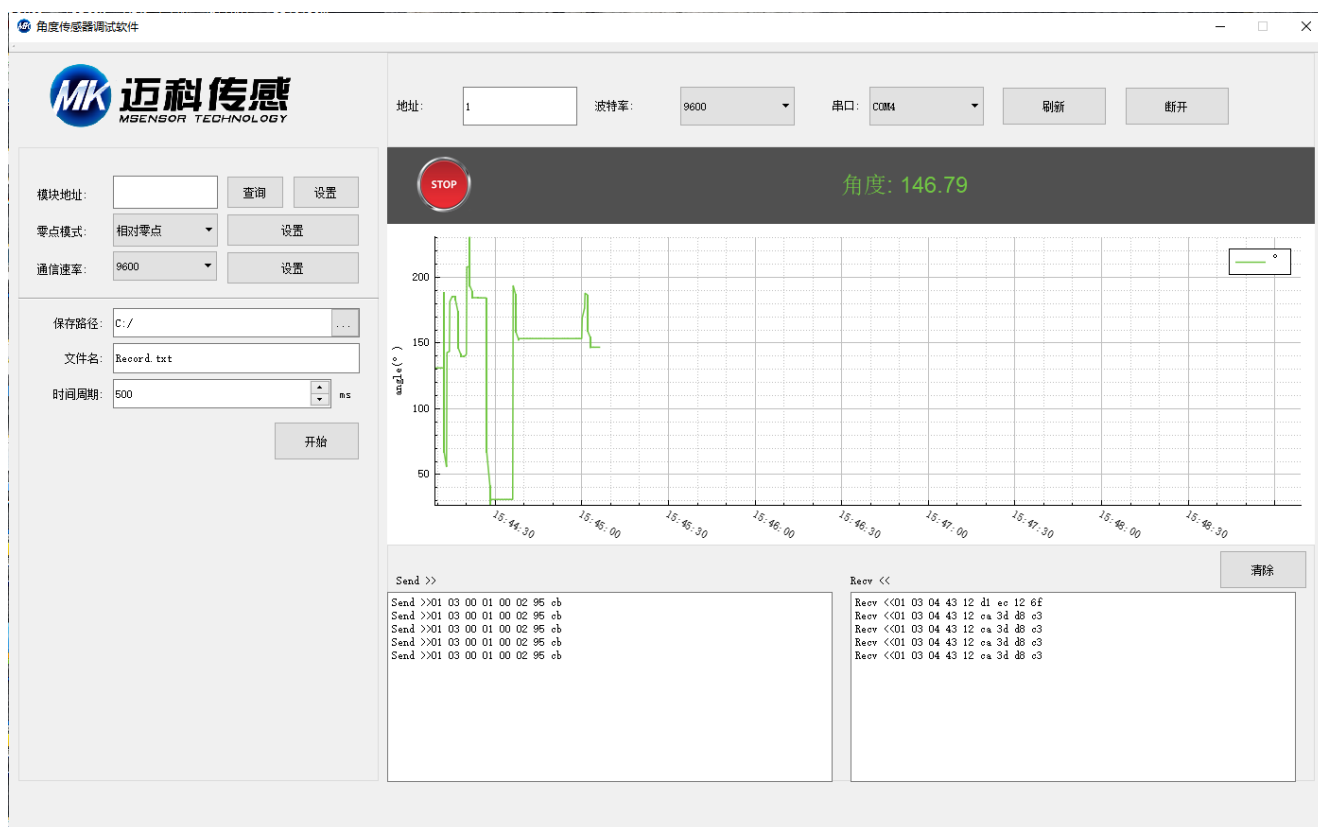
角度传感器调试软件

MK 迈科传感
MSENSOR TECHNOLOGY

地址: 1
波特率: 9600
串口: COM4
刷新
断开

模块地址:
查询
设置
零点模式: 相对零点
设置
通信速率: 9600
设置

保存路径: C:/
...
文件名: Record.txt
时间周期: 500 ms
开始

STOP
角度: 146.79

°

200
150
100
50
angle(°)
15:44:30
15:45:00
15:45:30
15:46:00
15:46:30
15:47:00
15:47:30
15:48:00
15:48:30

Send >>
Recv <<
清除

Send >>01 03 00 01 00 02 95 cb
Send >>01 03 00 01 00 02 95 cb
Send >>01 03 00 01 00 02 95 cb
Send >>01 03 00 01 00 02 95 cb
Send >>01 03 00 01 00 02 95 cb

Recv <<01 03 04 43 12 d1 ec 12 6f
Recv <<01 03 04 43 12 ca 3d d8 c3
Recv <<01 03 04 43 12 ca 3d d8 c3
Recv <<01 03 04 43 12 ca 3d d8 c3
Recv <<01 03 04 43 12 ca 3d d8 c3